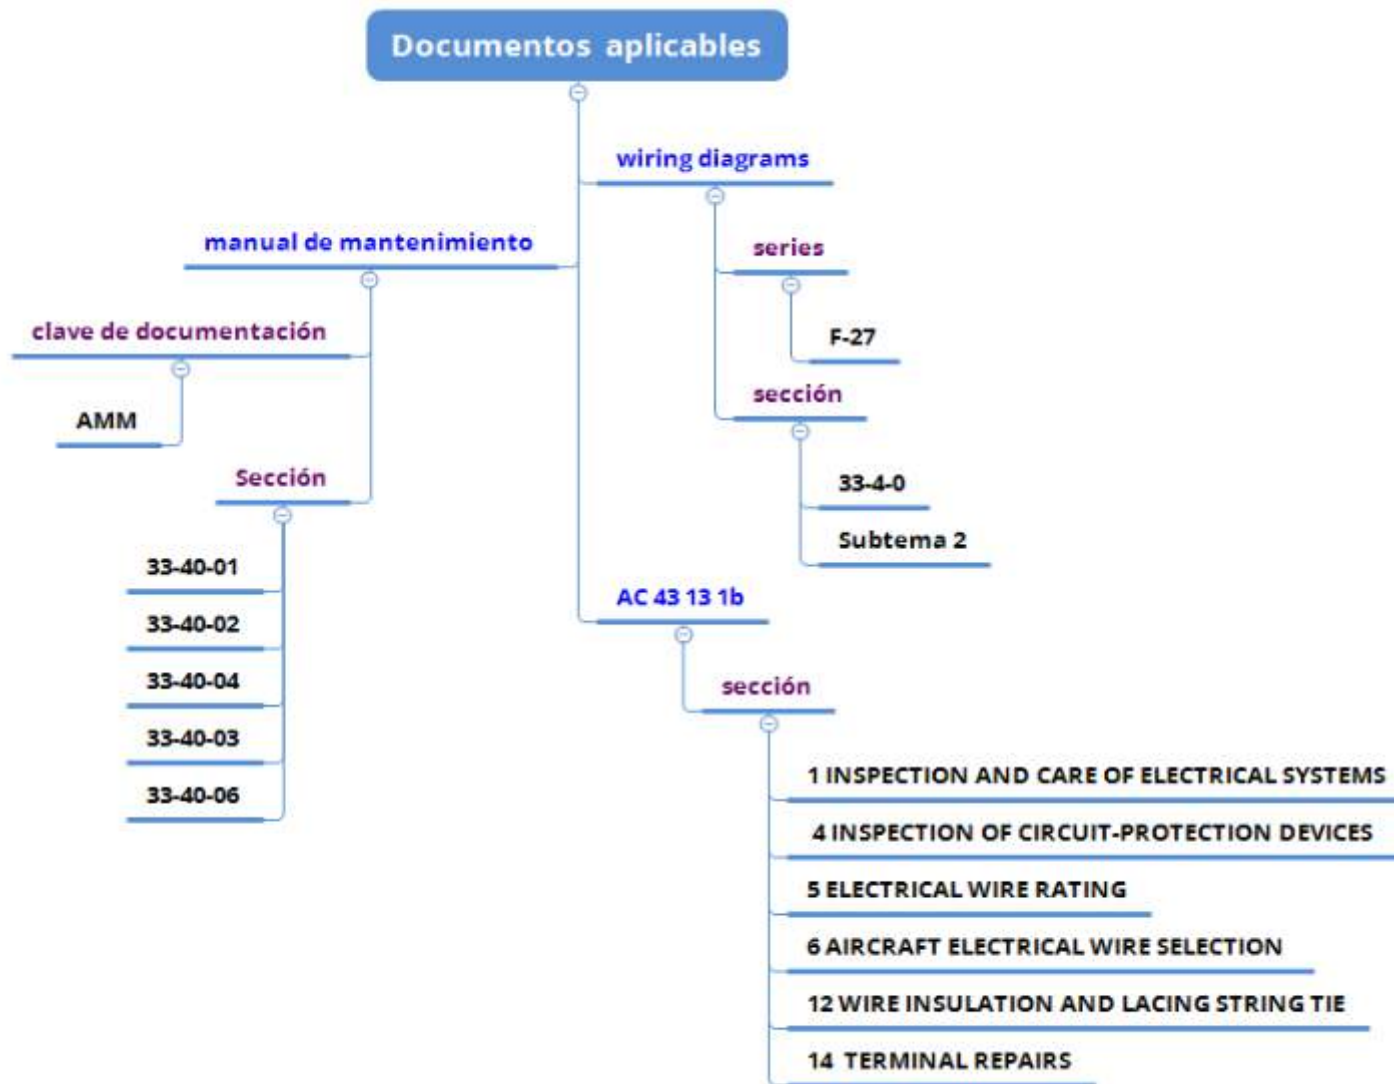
Documentos aplicables

wiring diagrams

manual de mantenimiento

series

clave de documentación

F-27

AMM

sección

Sección

33-4-0

Subtema 2

33-40-01

33-40-02

33-40-04

33-40-03

33-40-06

AC 43 13 1b

sección

1 INSPECTION AND CARE OF ELECTRICAL SYSTEMS

4 INSPECTION OF CIRCUIT-PROTECTION DEVICES

5 ELECTRICAL WIRE RATING

6 AIRCRAFT ELECTRICAL WIRE SELECTION

12 WIRE INSULATION AND LACING STRING TIE

14 TERMINAL REPAIRS